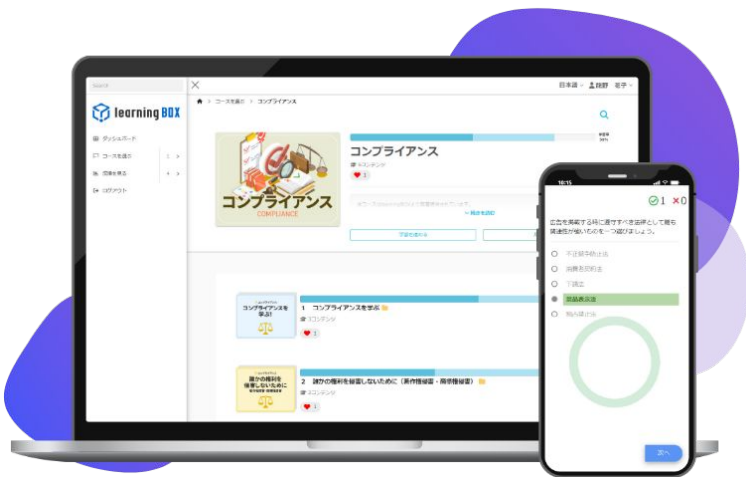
Search

learning BOX

ダッシュボード
コースを選ぶ
図書を見る
ログアウト

日本語 ∨ 鈴野 若子 ∨

コースを選ぶ > コンプライアンス

コンプライアンス
COMPLIANCE

コンプライアンス

8コンテンツ

1

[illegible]

一覧を読む

学習を進める

コンプライアンスを学ぶ!

1 コンプライアンスを学ぶ

3コンテンツ

1

誰かの権利を侵害しないために

2 誰かの権利を侵害しないために（著作権侵害・商標権侵害）

3コンテンツ

1

16:15

1 0

広告を掲載する時に遵守すべき法律として最も関連性が強いものを一つ選びましょう。

不正競争防止法
消費者契約法
下請法
景品表示法
独占禁止法

次へ